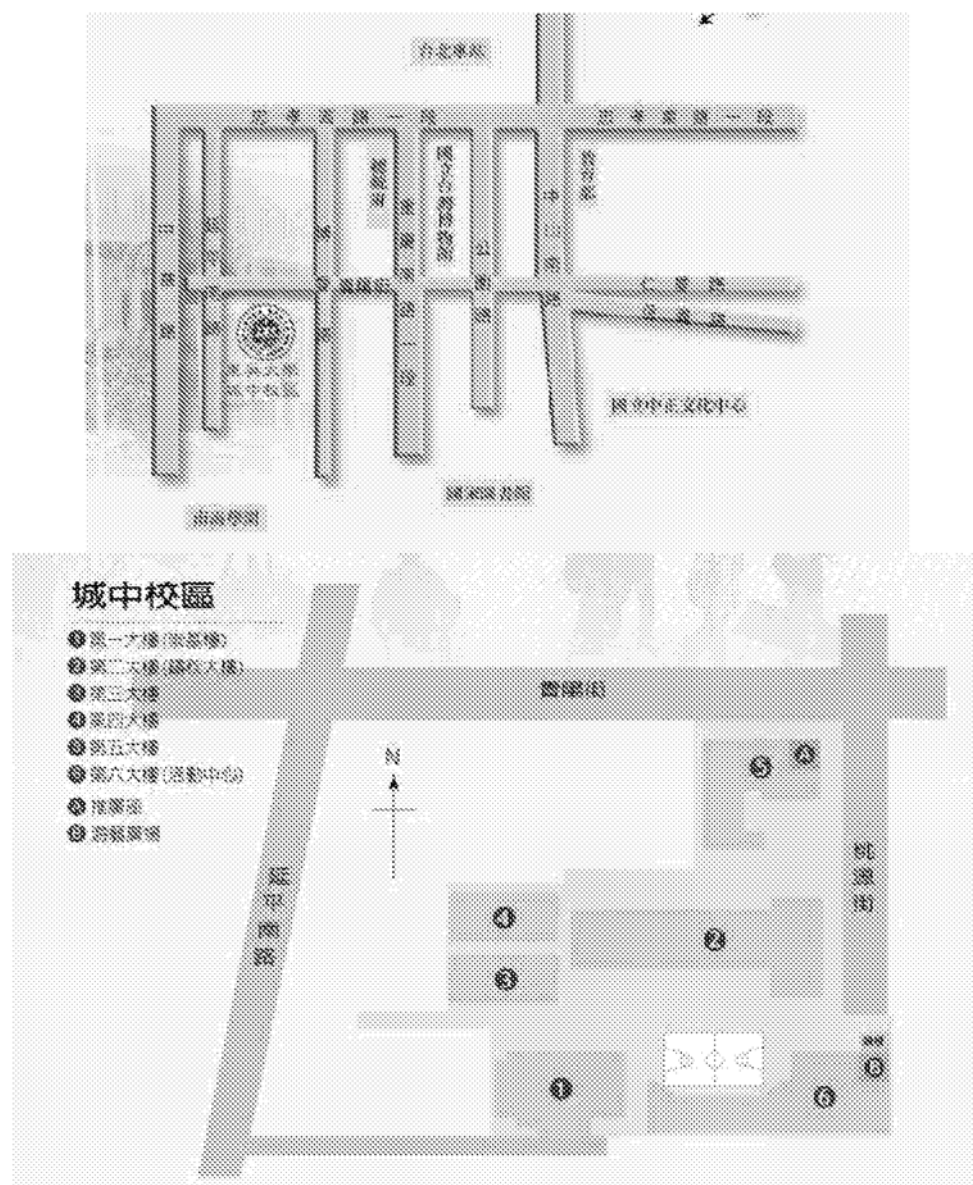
台北車站

忠孝西路一段

忠孝東路一段

館前路

國立台灣博物館

中山南路

公園路

衡陽路

仁愛路

重慶南路一段

城中校區

國家中正文化中心

南海學園

城中校區

❶ 第一大樓(敦品樓)

❷ 第二大樓(綜合大樓)

❸ 第三大樓

❹ 第四大樓

❺ 第五大樓

❻ 第六大樓(活動中心)

Ⓐ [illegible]

Ⓑ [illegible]

貴陽街

N

延平南路

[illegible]

❺ Ⓐ

❹ ❷

❸

❶ ❻ Ⓑ